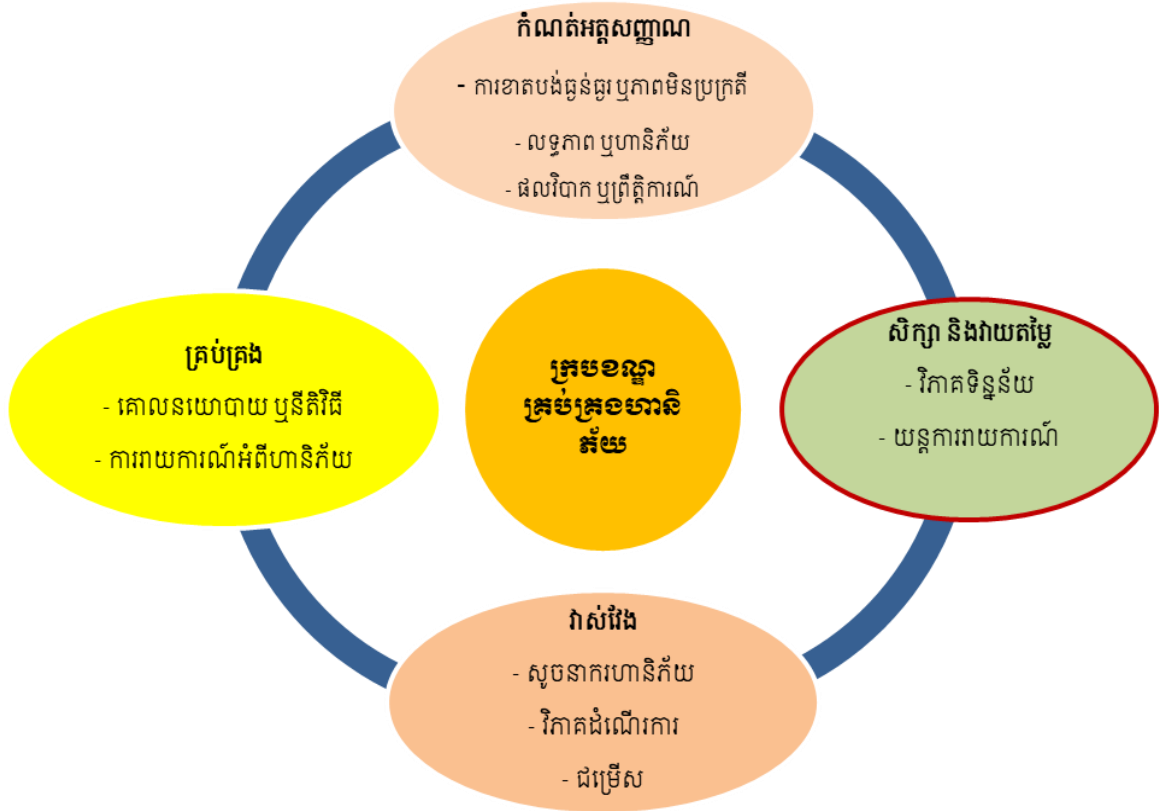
កំណត់អត្តសញ្ញាណ

- ការខាតបង់ធ្ងន់ធ្ងរ ឬភាពមិនប្រក្រតី

- លទ្ធភាព ឬហានិភ័យ

- ផលវិបាក ឬព្រឹត្តិការណ៍

គ្រប់គ្រង

- គោលនយោបាយ ឬនីតិវិធី

- ការរាយការណ៍អំពីហានិភ័យ

ក្របខណ្ឌគ្រប់គ្រងហានិភ័យ

សិក្សា និងវាយតម្លៃ

- វិភាគទិន្នន័យ

- យន្តការរាយការណ៍

វាស់វែង

- សូចនាករហានិភ័យ

- វិភាគដំណើរការ

- ជម្រើស